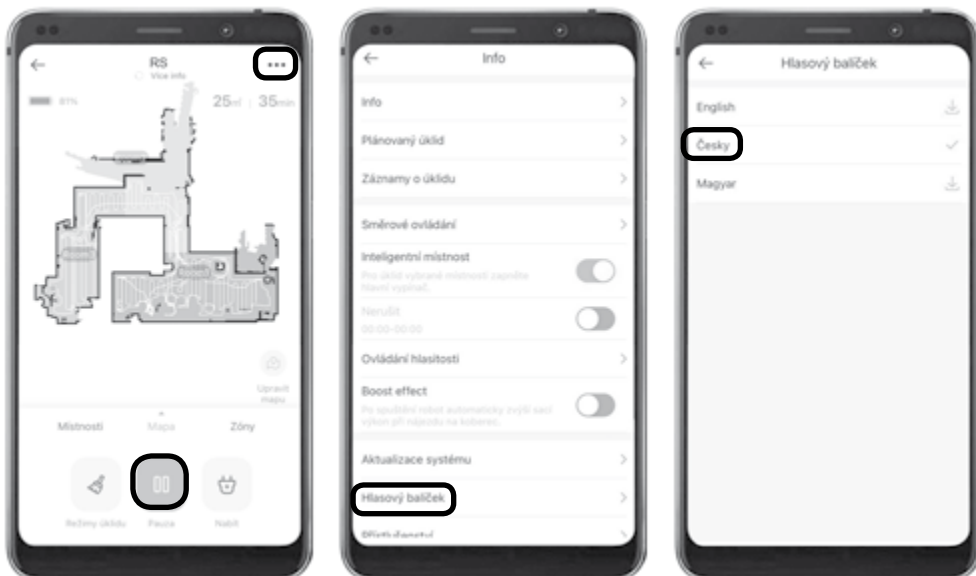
RS
Více info
81%
25m² | 35min
Upravit mapu
Místnosti
Mapa
Zóny
Režimy úklidu
Pauza
Nabít

Info
Info
Plánovaný úklid
Záznamy o úklidu
Směrové ovládání
Inteligentní místnost
Pro úklid vybrané místnosti zapněte tlačítko vypínač.
Nerušit
00:00-00:00
Ovládání hlasitosti
Boost effect
Po spuštění robot automaticky zvýší sací výkon při nájezdu na koberec.
Aktualizace systému
Hlasový balíček
Příslušenství

Hlasový balíček
English
Česky
Magyar